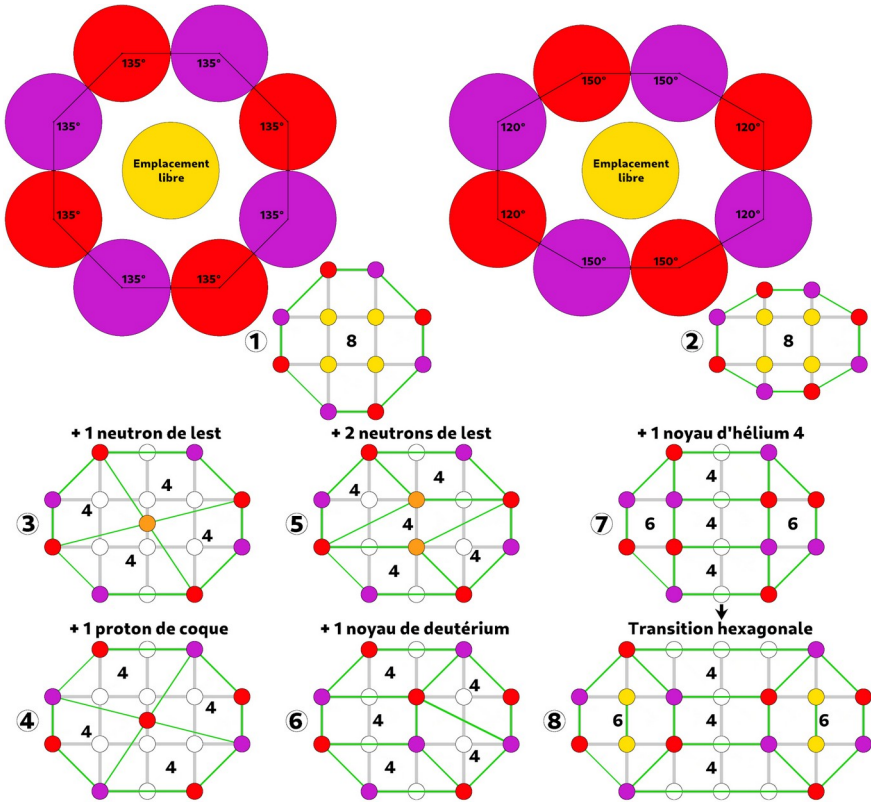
135°
135°
135°
135°
135°
135°
135°
135°
Emplacement libre

150°
150°
120°
120°
120°
120°
150°
150°
Emplacement libre

1
8

2
8

+ 1 neutron de lest
3
4
4
4
4

+ 2 neutrons de lest
5
4
4
4
4
4

+ 1 noyau d'hélium 4
7
4
6
4
6
4

+ 1 proton de coque
4
4
4
4
4

+ 1 noyau de deutérium
6
4
4
4
4
4

Transition hexagonale
8
4
6
4
6
4